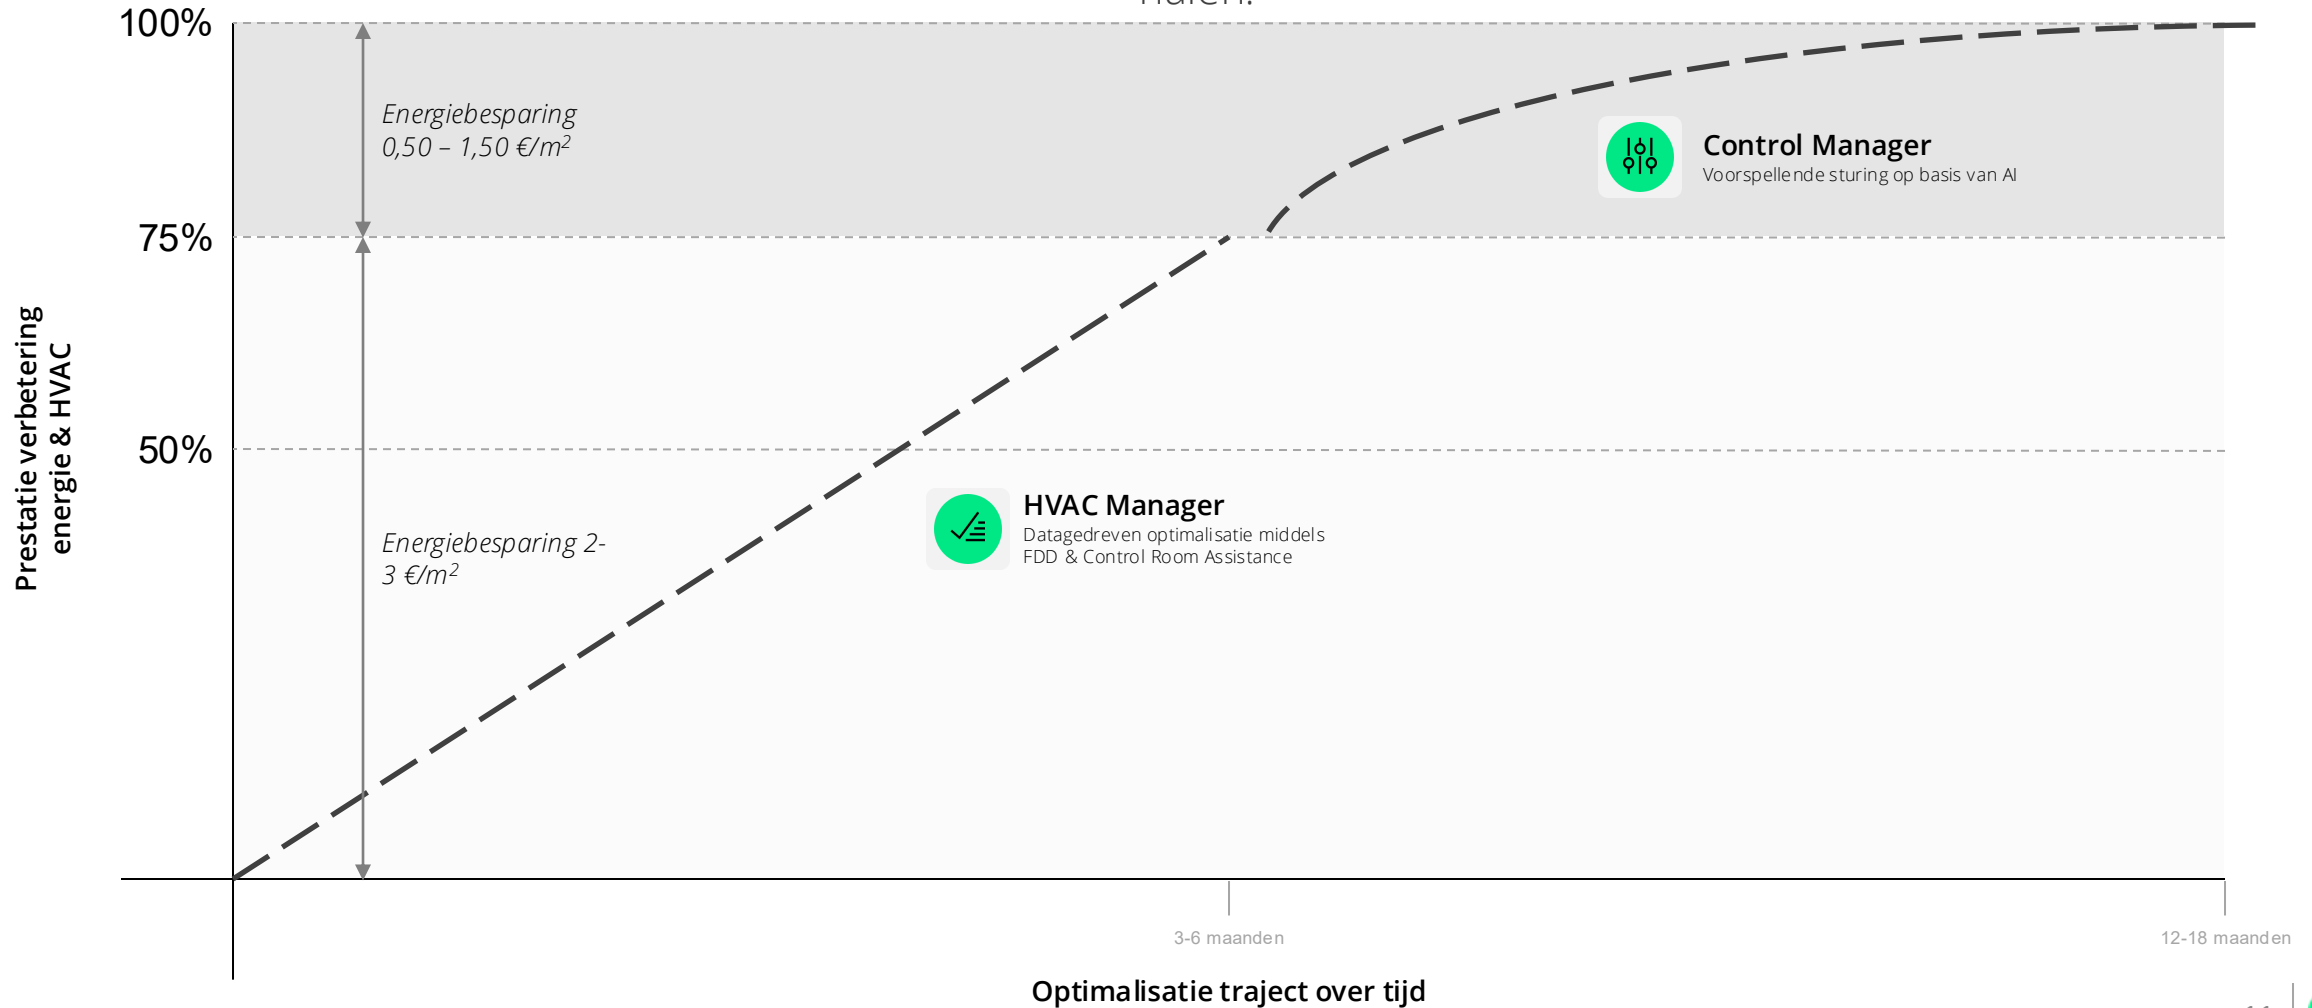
halen.

100%

75%

50%

Prestatie verbetering energie & HVAC

Energiebesparing 0,50 – 1,50 €/m$^2$

Energiebesparing 2-3 €/m$^2$

Control Manager
Voorspellende sturing op basis van AI

HVAC Manager
Datagedreven optimalisatie middels FDD & Control Room Assistance

3-6 maanden

12-18 maanden

Optimalisatie traject over tijd